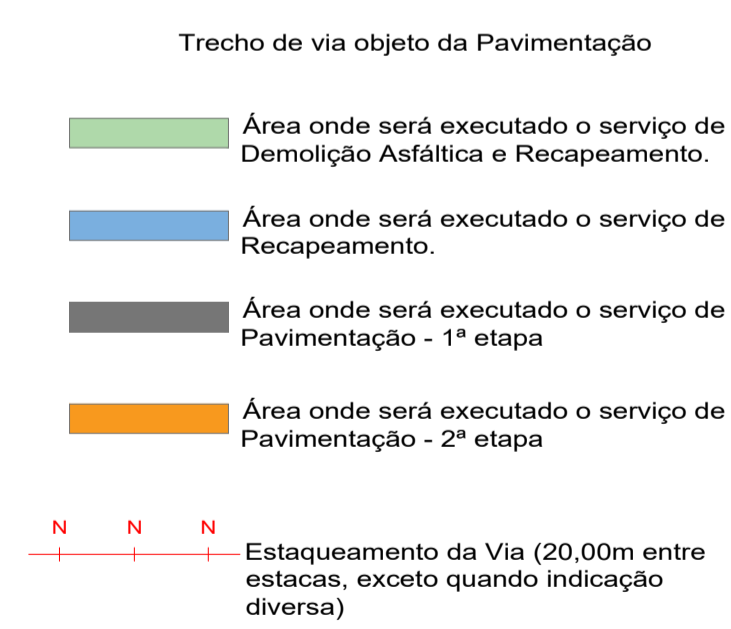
Trecho de via objeto da Pavimentação

Área onde será executado o serviço de Demolição Asfáltica e Recapeamento.

Área onde será executado o serviço de Recapeamento.

Área onde será executado o serviço de Pavimentação - 1ª etapa

Área onde será executado o serviço de Pavimentação - 2ª etapa

N N N

Estaqueamento da Via (20,00m entre estacas, exceto quando indicação diversa)